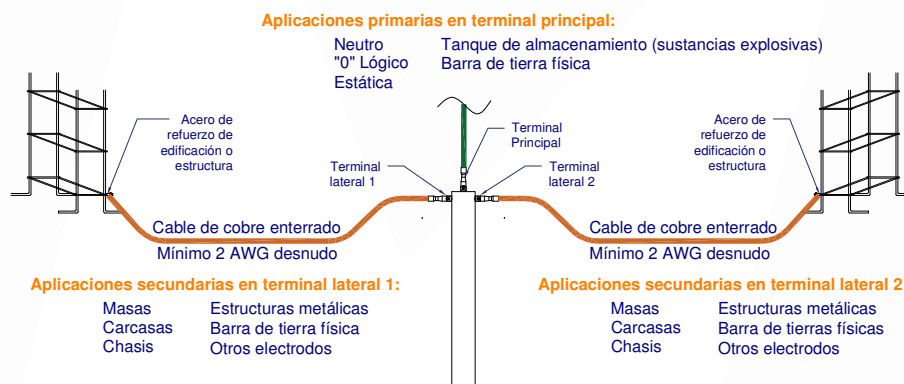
Aplicaciones primarias en terminal principal:

Neutro
"0" Lógico
Estática

Tanque de almacenamiento (sustancias explosivas)
Barra de tierra física

Acero de refuerzo de edificación o estructura

Terminal Principal

Terminal lateral 1

Terminal lateral 2

Acero de refuerzo de edificación o estructura

Cable de cobre enterrado
Mínimo 2 AWG desnudo

Cable de cobre enterrado
Mínimo 2 AWG desnudo

Aplicaciones secundarias en terminal lateral 1:

Masas
Carcasas
Chasis

Estructuras metálicas
Barra de tierra física
Otros electrodos

Aplicaciones secundarias en terminal lateral 2

Masas
Carcasas
Chasis

Estructuras metálicas
Barra de tierras físicas
Otros electrodos